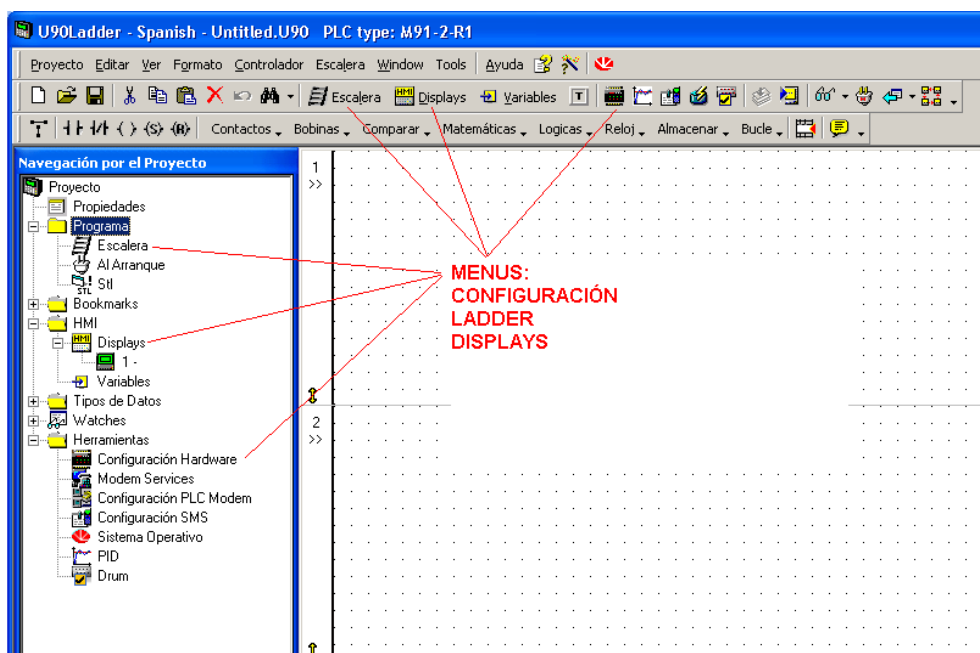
U90Ladder - Spanish - Untitled.U90 PLC type: M91-2-R1

Proyecto Editar Ver Formato Controlador Escalera Window Tools Ayuda

Escalera HMI Displays Variables T

Contactos Bobinas Comparar Matemáticas Logicas Reloj Almacenar Bucle

Navegación por el Proyecto

Proyecto
Propiedades
Programa
Escalera
Al Arranque
STL Stl
Bookmarks
HMI
HMI Displays
1 -
Variables
Tipos de Datos
Watches
Herramientas
Configuración Hardware
Modem Services
Configuración PLC Modem
Configuración SMS
Sistema Operativo
PID
Drum

1
>>

2
>>

MENUS:
CONFIGURACIÓN
LADDER
DISPLAYS